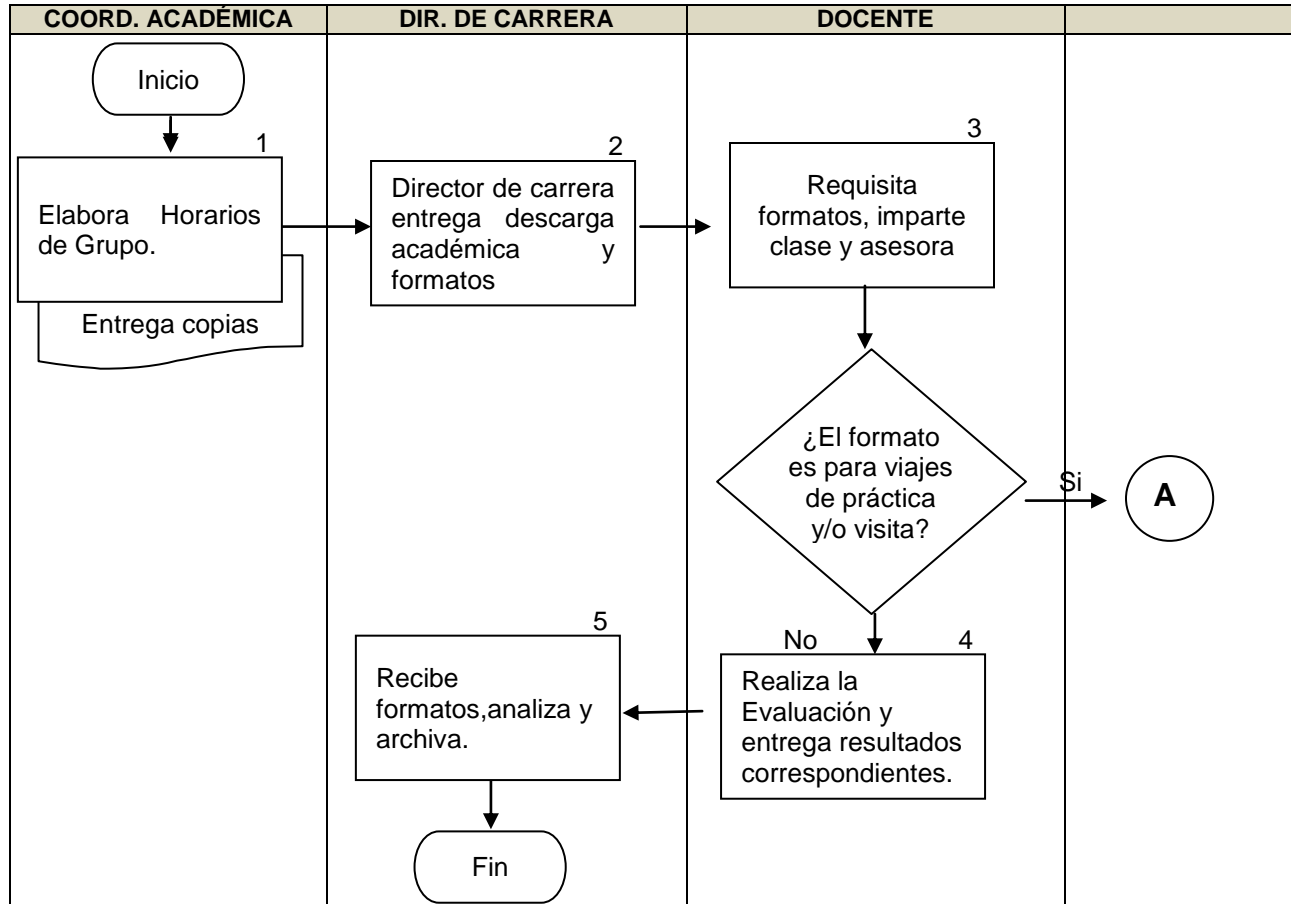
| COORD. ACADÉMICA | DIR. DE CARRERA | DOCENTE | |
|---|---|---|---|

Inicio

1

Elabora Horarios de Grupo.

Entrega copias

2

Director de carrera entrega descarga académica y formatos

3

Requisita formatos, imparte clase y asesora

¿El formato es para viajes de práctica y/o visita?

Si

A

No

4

Realiza la Evaluación y entrega resultados correspondientes.

5

Recibe formatos,analiza y archiva.

Fin